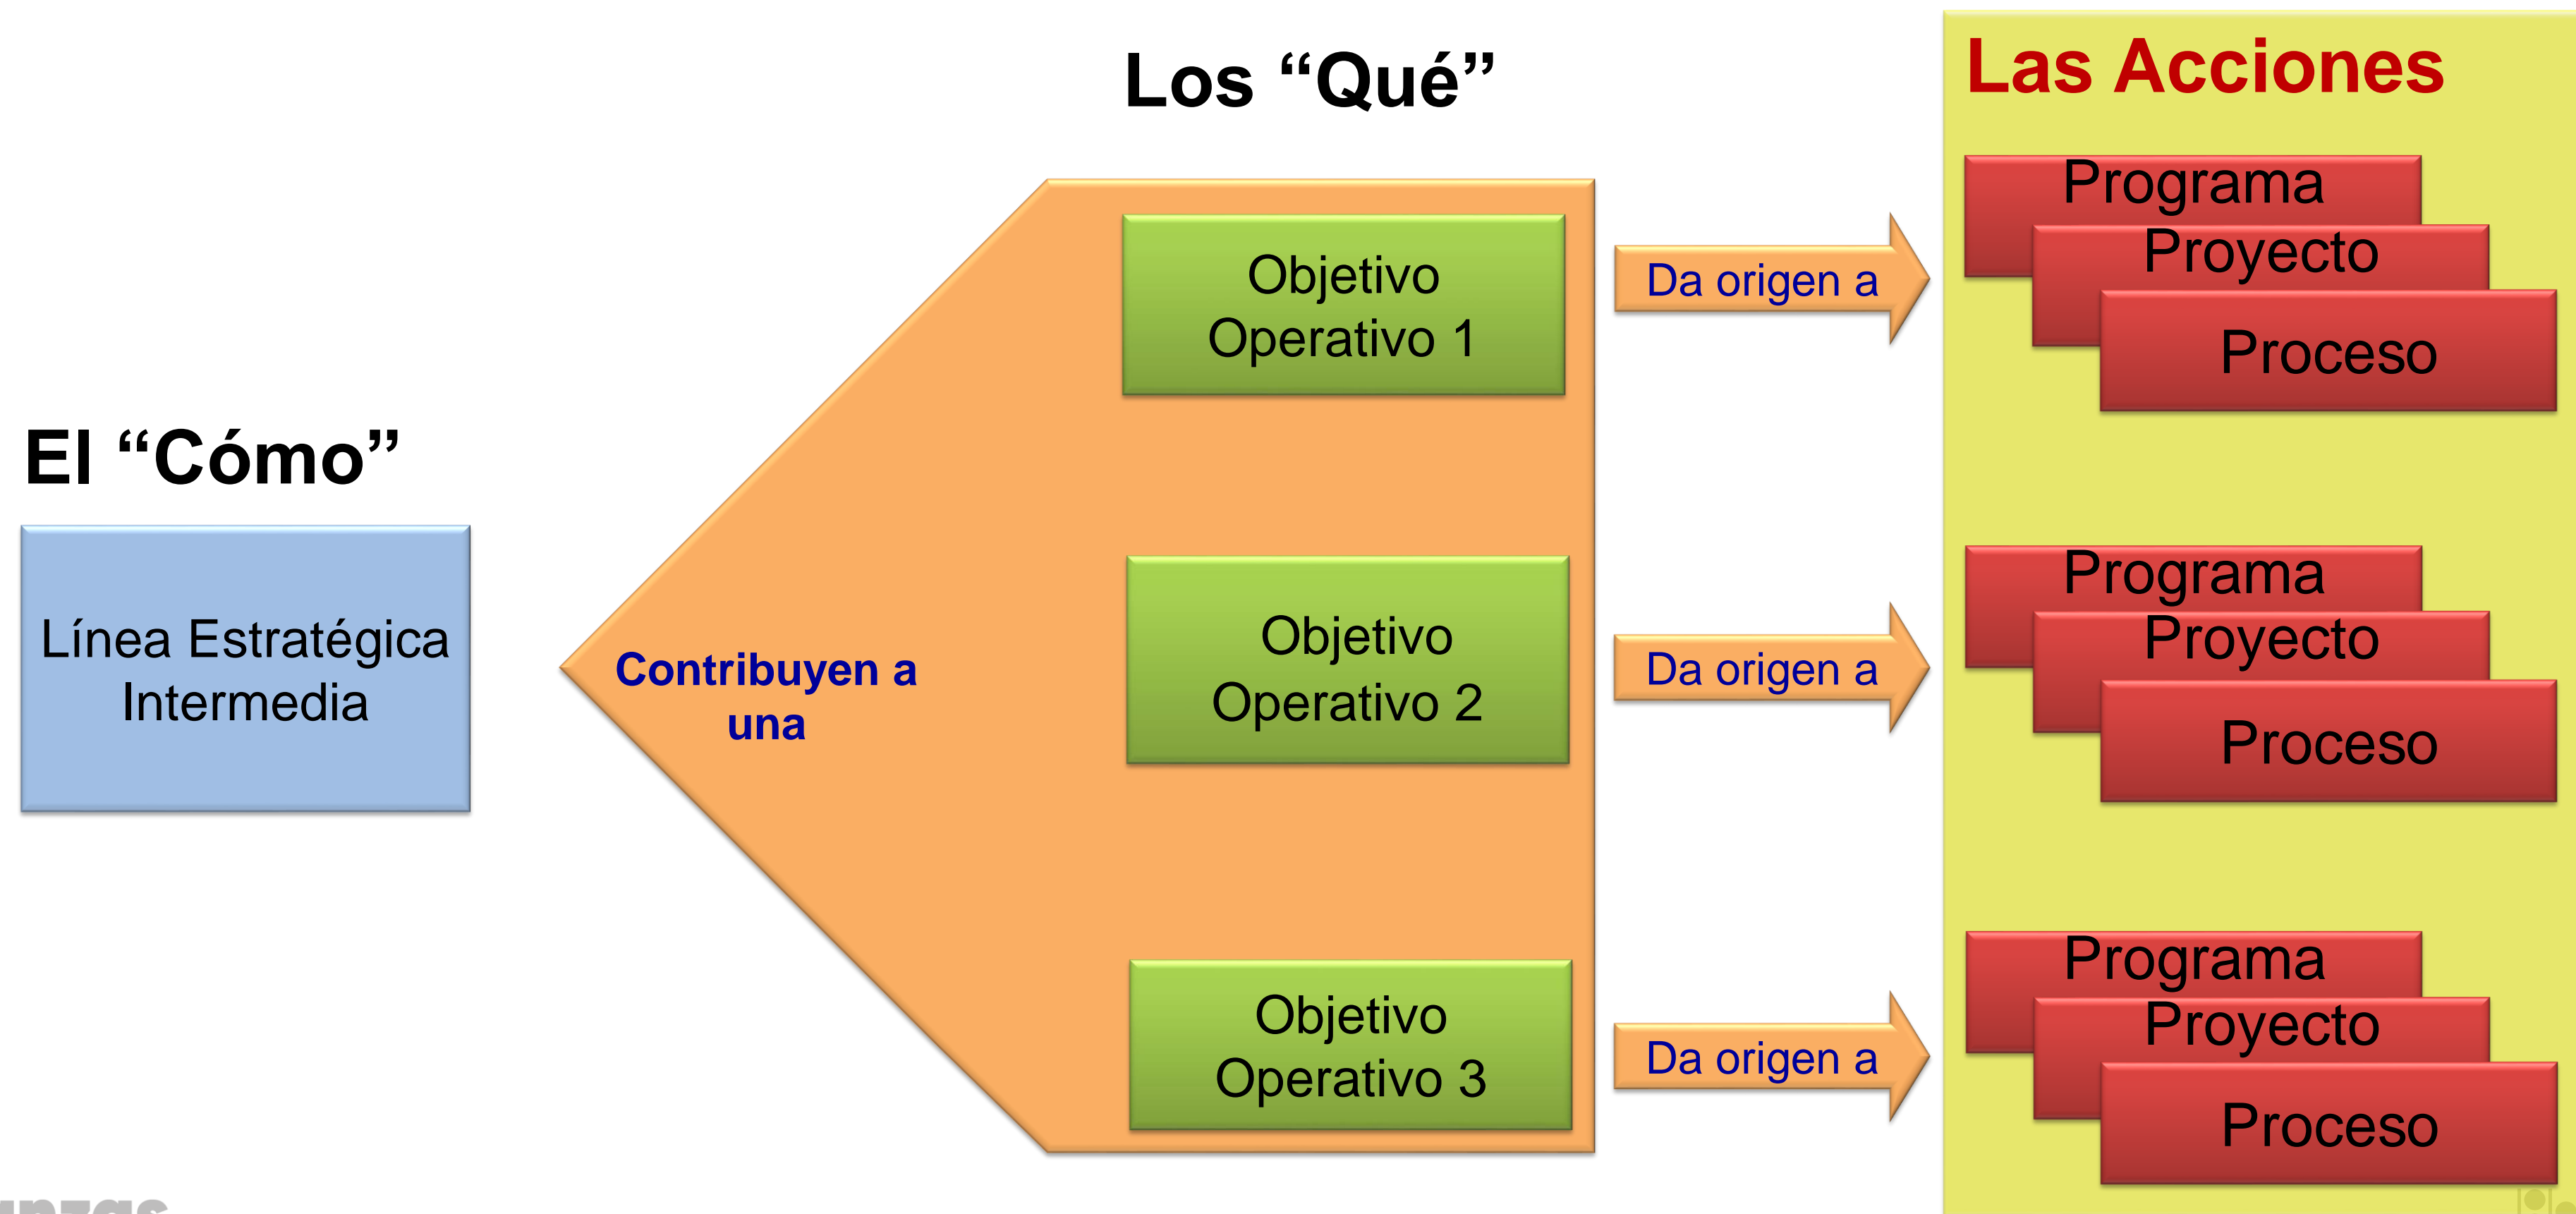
Los “Qué”

Las Acciones

El “Cómo”

Línea Estratégica Intermedia

Contribuyen a una

Objetivo Operativo 1

Da origen a

Programa
Proyecto
Proceso

Objetivo Operativo 2

Da origen a

Programa
Proyecto
Proceso

Objetivo Operativo 3

Da origen a

Programa
Proyecto
Proceso

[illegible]